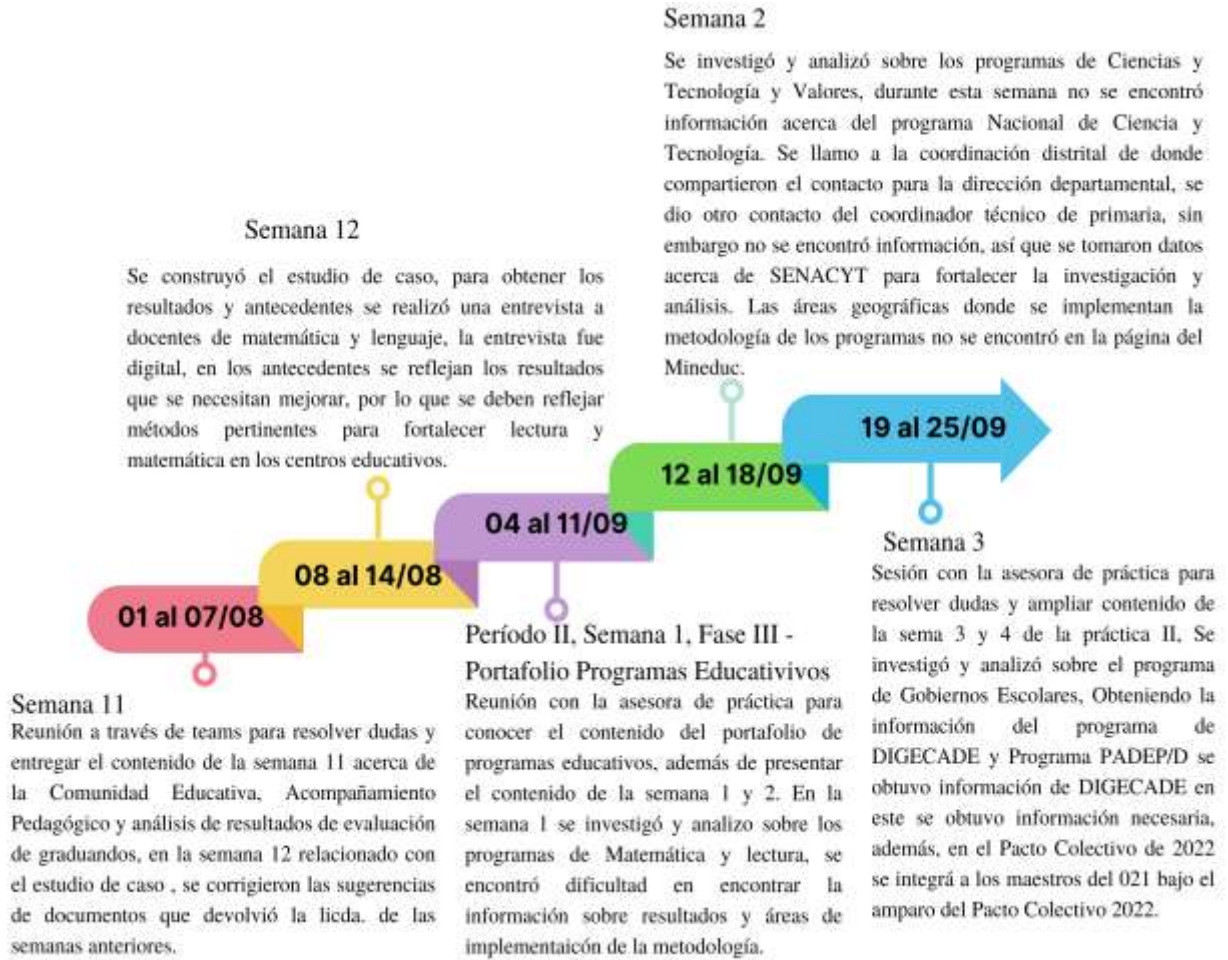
Semana 2

Se investigó y analizó sobre los programas de Ciencias y Tecnología y Valores, durante esta semana no se encontró información acerca del programa Nacional de Ciencia y Tecnología. Se llamo a la coordinación distrital de donde compartieron el contacto para la dirección departamental, se dio otro contacto del coordinador técnico de primaria, sin embargo no se encontró información, así que se tomaron datos acerca de SENACYT para fortalecer la investigación y análisis. Las áreas geográficas donde se implementan la metodología de los programas no se encontró en la página del Mineduc.

Semana 12

Se construyó el estudio de caso, para obtener los resultados y antecedentes se realizó una entrevista a docentes de matemática y lenguaje, la entrevista fue digital, en los antecedentes se reflejan los resultados que se necesitan mejorar, por lo que se deben reflejar métodos pertinentes para fortalecer lectura y matemática en los centros educativos.

19 al 25/09

12 al 18/09

04 al 11/09

08 al 14/08

01 al 07/08

Semana 3

Sesión con la asesora de práctica para resolver dudas y ampliar contenido de la sema 3 y 4 de la práctica II, Se investigó y analizó sobre el programa de Gobiernos Escolares, Obteniendo la información del programa de DIGECADE y Programa PADEP/D se obtuvo información de DIGECADE en este se obtuvo información necesaria, además, en el Pacto Colectivo de 2022 se integrá a los maestros del 021 bajo el amparo del Pacto Colectivo 2022.

Período II, Semana 1, Fase III - Portafolio Programas Educativivos

Reunión con la asesora de práctica para conocer el contenido del portafolio de programas educativos, además de presentar el contenido de la semana 1 y 2. En la semana 1 se investigó y analizo sobre los programas de Matemática y lectura, se encontró dificultad en encontrar la información sobre resultados y áreas de implementaicón de la metodología.

Semana 11

Reunión a través de teams para resolver dudas y entregar el contenido de la semana 11 acerca de la Comunidad Educativa, Acompañamiento Pedagógico y análisis de resultados de evaluación de graduandos, en la semana 12 relacionado con el estudio de caso , se corrigieron las sugerencias de documentos que devolvió la licda. de las semanas anteriores.